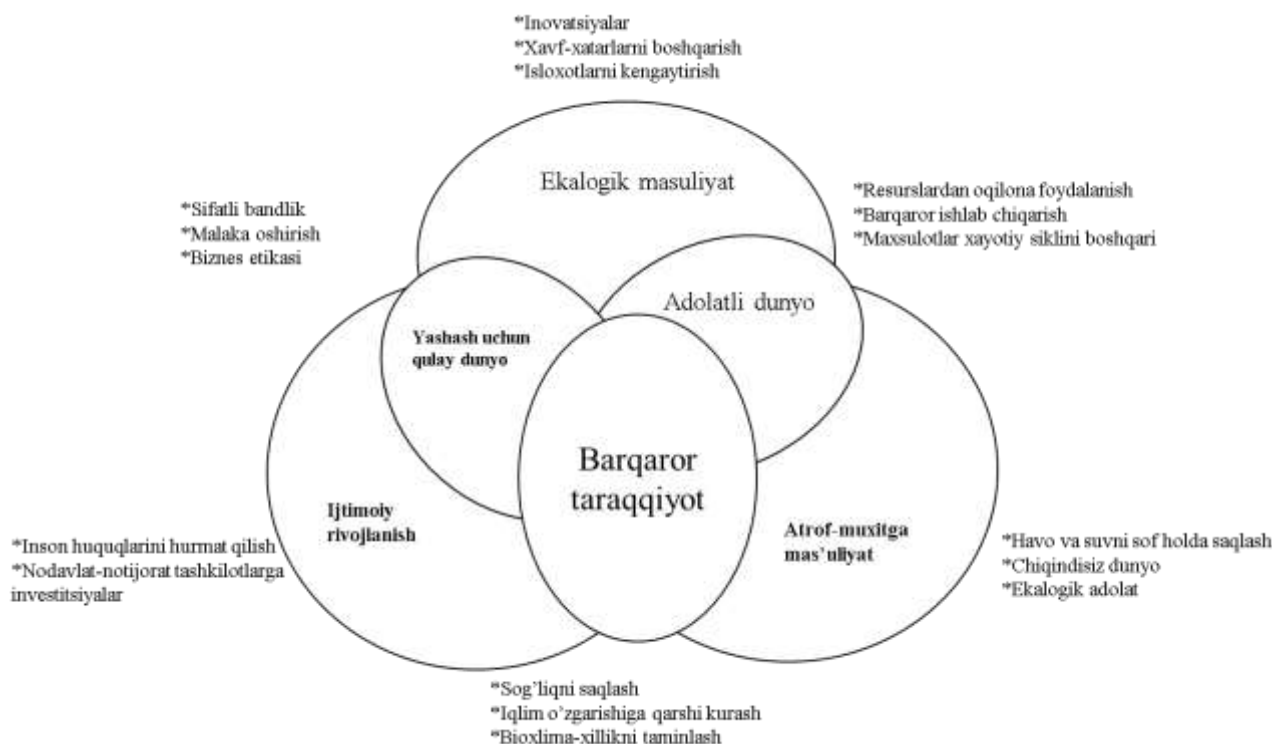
*Inovatsiyalar
*Xavf-xatarlarni boshqarish
*Isloxotlarni kengaytirish

Ekalogik masuliyat

*Resurslardan oqilona foydalanish
*Barqaror ishlab chiqarish
*Maxsulotlar xayotiy siklini boshqari

*Sifatli bandlik
*Malaka oshirish
*Biznes etikasi

Adolatli dunyo

Yashash uchun qulay dunyo

Barqaror taraqqiyot

Ijtimoiy rivojlanish

Atrof-muxitga mas'uliyat

*Inson huquqlarini hurmat qilish
*Nodavlat-notijorat tashkilotlarga investitsiyalar

*Havo va suvni sof holda saqlash
*Chiqindisiz dunyo
*Ekalogik adolat

*Sog'liqni saqlash
*Iqlim o'zgarishiga qarshi kurash
*Bioxlima-xillikni taminlash